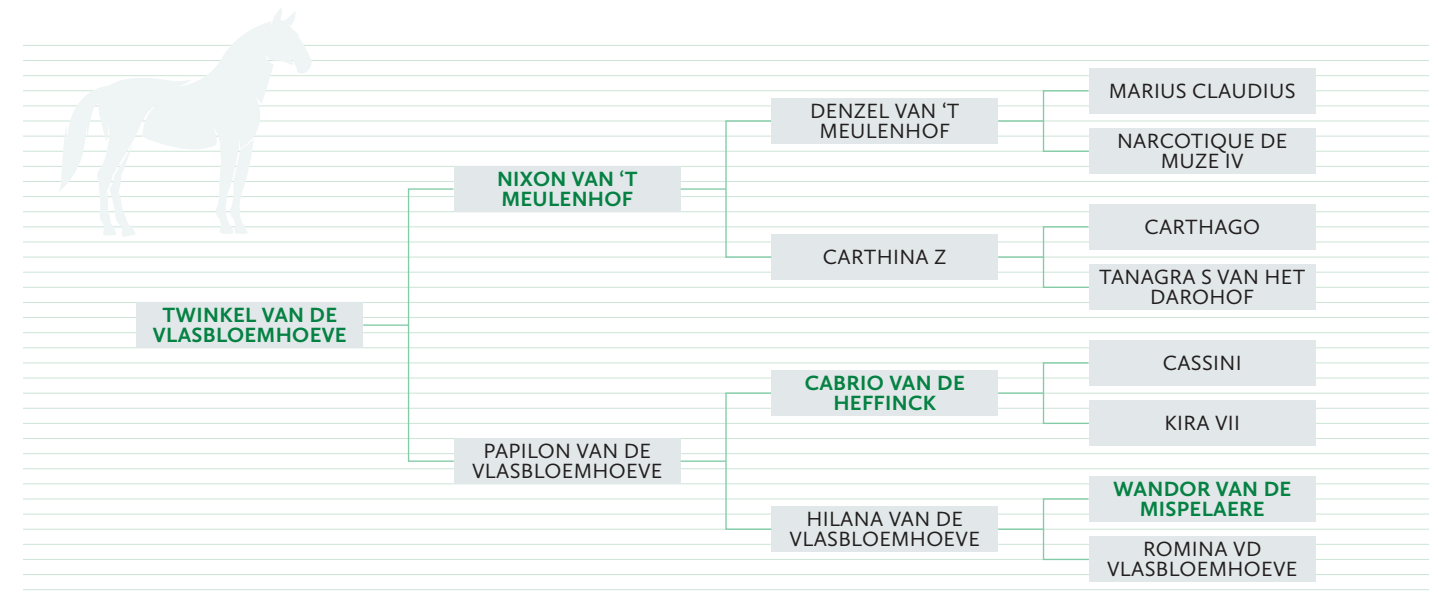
TWINKEL VAN DE VLASBLOEMHOEVE

NIXON VAN 'T MEULENHOF

DENZEL VAN 'T MEULENHOF

MARIUS CLAUDIUS

NARCOTIQUE DE MUZE IV

CARTHINA Z

CARTHAGO

TANAGRA S VAN HET DAROHOF

PAPILON VAN DE VLASBLOEMHOEVE

CABRIO VAN DE HEFFINCK

CASSINI

KIRA VII

HILANA VAN DE VLASBLOEMHOEVE

WANDOR VAN DE MISPELAERE

ROMINA VD VLASBLOEMHOEVE